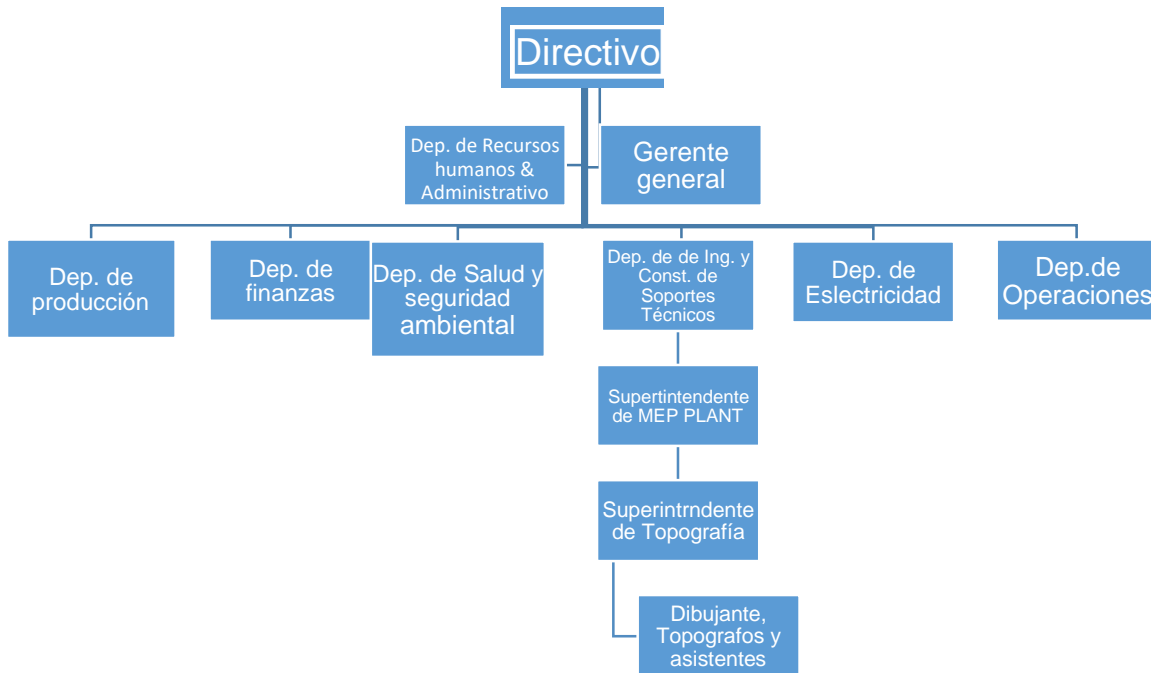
Directivo

Dep. de Recursos humanos & Administrativo

Gerente general

Dep. de producción

Dep. de finanzas

Dep. de Salud y seguridad ambiental

Dep. de de Ing. y Const. de Soportes Técnicos

Dep. de Eslectricidad

Dep.de Operaciones

Supertintendente de MEP PLANT

Superintrndente de Topografía

Dibujante, Topografos y asistentes